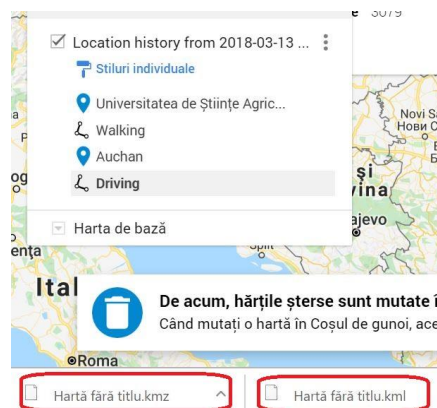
e 3079

Location history from 2018-03-13 ...

Stiluri individuale

Universitatea de Științe Agric...

Walking

Auchan

Driving

Harta de bază

Novi S
Нови С

și
vina

ajevo

Split

enta

Ital

De acum, hărțile șterse sunt mutate î

Când mutați o hartă în Coșul de gunoi, ace

Roma

Hartă fără titlu.kmz

Hartă fără titlu.kml